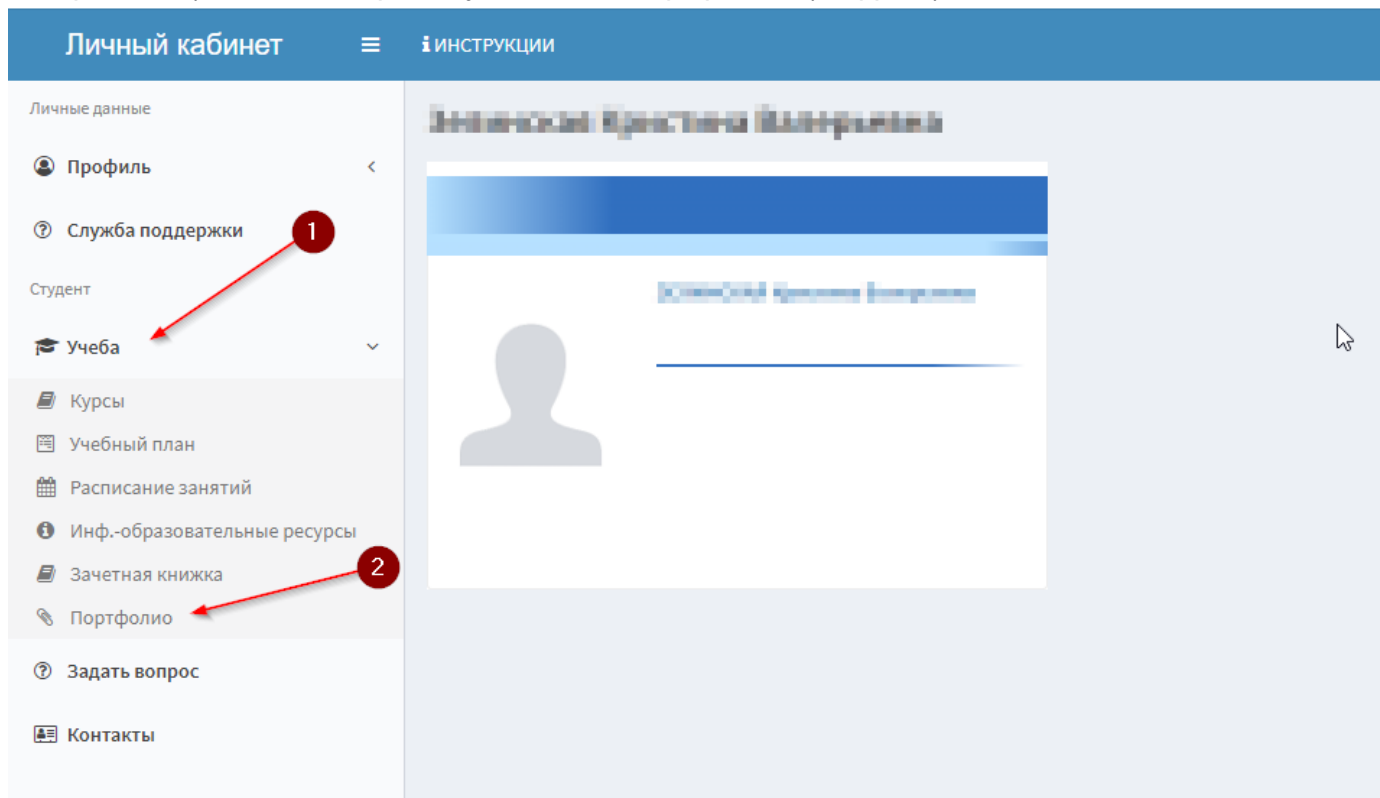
Личный кабинет ≡ ИНСТРУКЦИИ

Личные данные

Профиль

Служба поддержки

1

Студент

Учеба

Курсы

Учебный план

Расписание занятий

Инф.-образовательные ресурсы

2

Зачетная книжка

Портфолио

Задать вопрос

Контакты

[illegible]

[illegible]